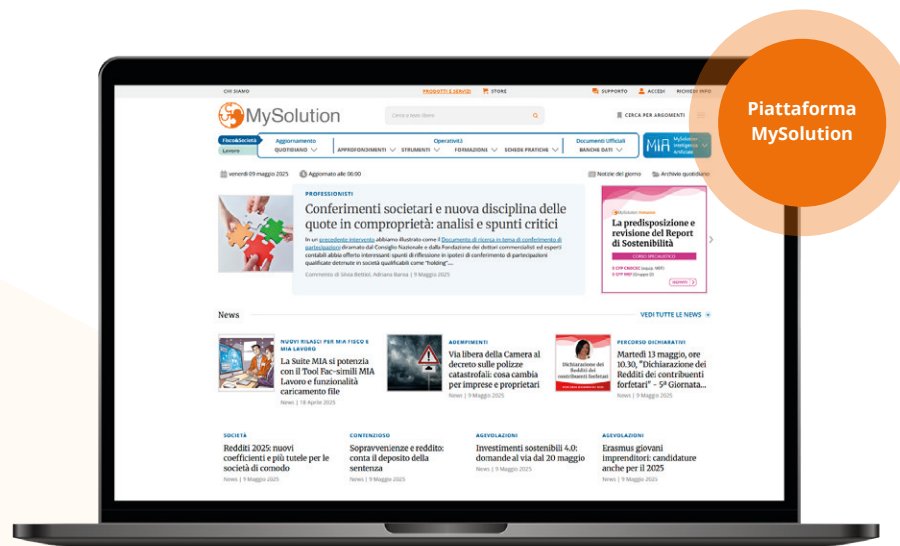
Piattaforma MySolution

CHI SIAMO
PRODOTTI E SERVIZI
STORE
SUPPORTO
ACCEDI
RICHIEDI INFO

MySolution
Cerca a testo libero
CERCA PER ARGOMENTI

Fisco&Società
Lavoro
Aggiornamento QUOTIDIANO
APPROFONDIMENTI
Operatività STRUMENTI
FORMAZIONE
SCHEDE PRATICHE
Documenti Ufficiali BANCHE DATI
MIA MySolution Intelligenza Artificiale

venerdì 09 maggio 2025
Aggiornato alle 06:00
Notizie del giorno
Archivio quotidiano

PROFESSIONISTI
Conferimenti societari e nuova disciplina delle quote in comproprietà: analisi e spunti critici
In un precedente intervento abbiamo illustrato come il Documento di ricerca in tema di conferimento di partecipazioni diramato dal Consiglio Nazionale e dalla Fondazione dei dottori commercialisti ed esperti contabili abbia offerto interessanti spunti di riflessione in ipotesi di conferimento di partecipazioni qualificate detenute in società qualificabili come "holding"...
Commento di Silvia Bettini, Adriana Barrea | 9 Maggio 2025

La predisposizione e revisione del Report di Sostenibilità
CORSO SPECIALISTICO

News
VEDI TUTTE LE NEWS

NUOVI RILASCI PER MIA FISCO E MIA LAVORO
La Suite MIA si potenzia con il Tool Fac-simili MIA Lavoro e funzionalità caricamento file
News | 18 Aprile 2025

ADEMPIMENTI
Via libera della Camera al decreto sulle polizze catastrofali: cosa cambia per imprese e proprietari
News | 9 Maggio 2025

Dichiarazione dei Redditi dei contribuenti forfetari
PERCORSO DICHIARATIVI
Martedì 13 maggio, ore 10.30, "Dichiarazione dei Redditi dei contribuenti forfetari" - 5ª Giornata...
News | 9 Maggio 2025

SOCIETÀ
Redditi 2025: nuovi coefficienti e più tutele per le società di comodo
News | 9 Maggio 2025

CONTENZIOSO
Sopravvenienze e reddito: conta il deposito della sentenza
News | 9 Maggio 2025

AGEVOLAZIONI
Investimenti sostenibili 4.0: domande al via dal 20 maggio
News | 9 Maggio 2025

AGEVOLAZIONI
Erasmus giovani imprenditori: candidature anche per il 2025
News | 9 Maggio 2025